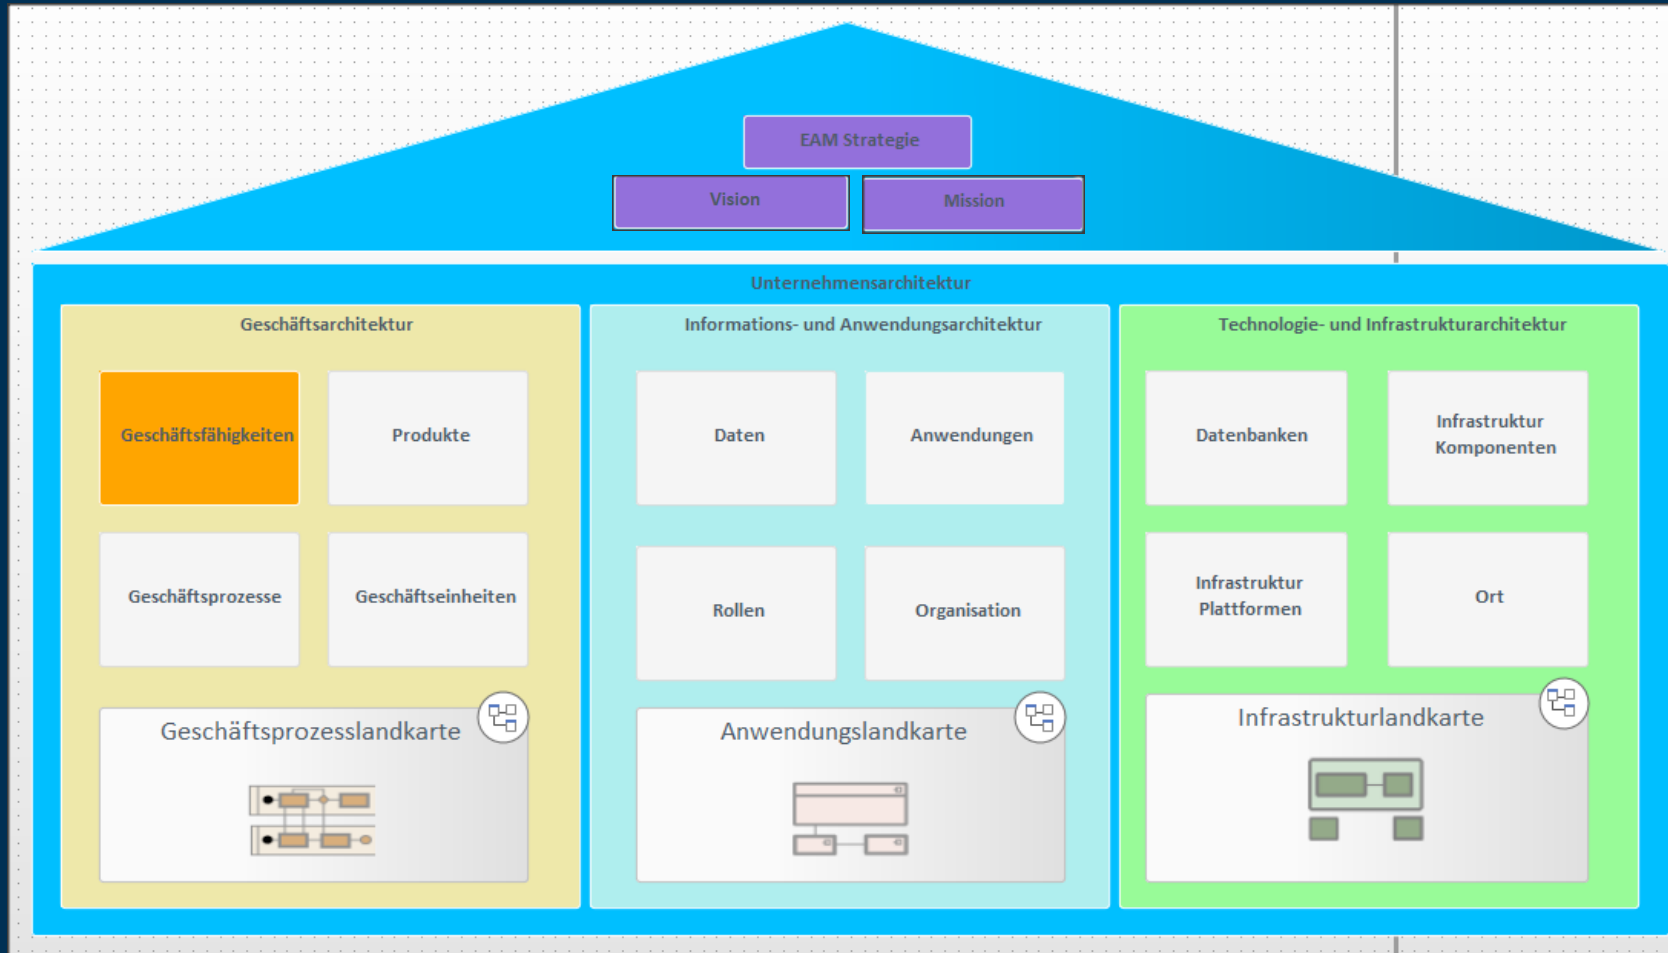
EAM Strategie

Vision

Mission

Unternehmensarchitektur

Geschäftsarchitektur

Geschäftsfähigkeiten

Produkte

Geschäftsprozesse

Geschäftseinheiten

Geschäftsprozesslandkarte

Informations- und Anwendungsarchitektur

Daten

Anwendungen

Rollen

Organisation

Anwendungslandkarte

Technologie- und Infrastrukturarchitektur

Datenbanken

Infrastruktur Komponenten

Infrastruktur Plattformen

Ort

Infrastrukturlandkarte